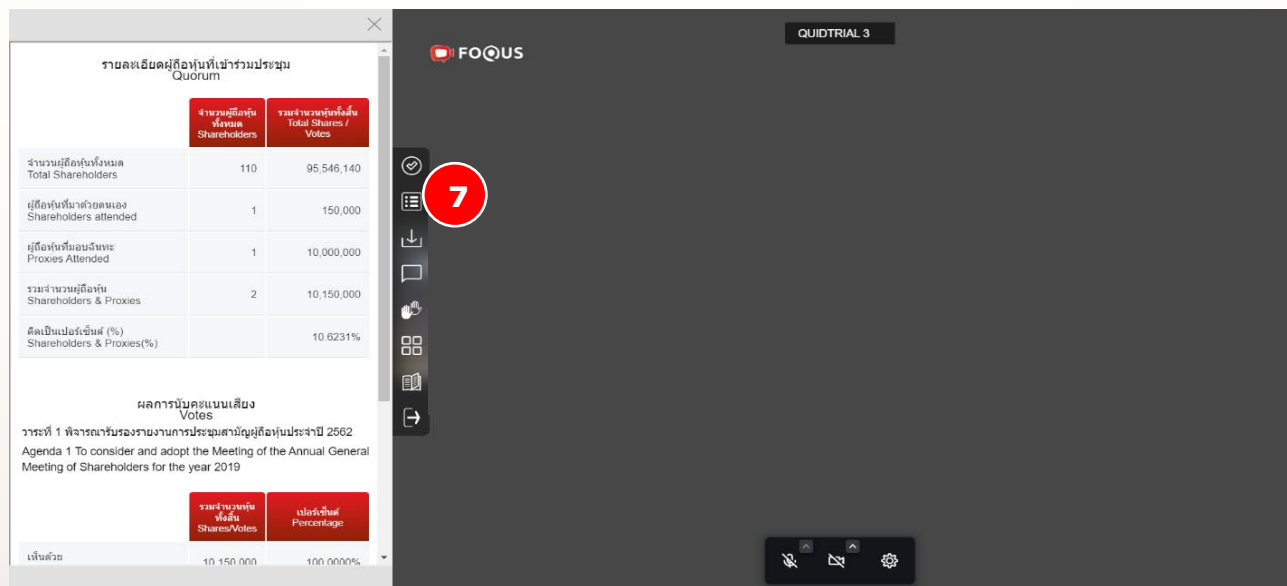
รายละเอียดผู้ถือหุ้นที่เข้าร่วมประชุม
Quorum

| | จำนวนผู้ถือหุ้นทั้งหมด Shareholders | รวมจำนวนหุ้นทั้งสิ้น Total Shares / Votes |
|---|---|---|
| จำนวนผู้ถือหุ้นทั้งหมด Total Shareholders | 110 | 95,546,140 |
| ผู้ถือหุ้นที่มาด้วยตนเอง Shareholders attended | 1 | 150,000 |
| ผู้ถือหุ้นที่มอบฉันทะ Proxies Attended | 1 | 10,000,000 |
| รวมจำนวนผู้ถือหุ้น Shareholders & Proxies | 2 | 10,150,000 |
| คิดเป็นเปอร์เซ็นต์ (%) Shareholders & Proxies(%) | | 10.6231% |

ผลการนับคะแนนเสียง
Votes

วาระที่ 1 พิจารณารับรองรายงานการประชุมสามัญผู้ถือหุ้นประจำปี 2562
Agenda 1 To consider and adopt the Meeting of the Annual General Meeting of Shareholders for the year 2019

| | รวมจำนวนหุ้นทั้งสิ้น Shares/Votes | เปอร์เซ็นต์ Percentage |
|---|---|---|
| เห็นด้วย | 10,150,000 | 100.0000% |

QUIDTRIAL 3

FOQUS

7